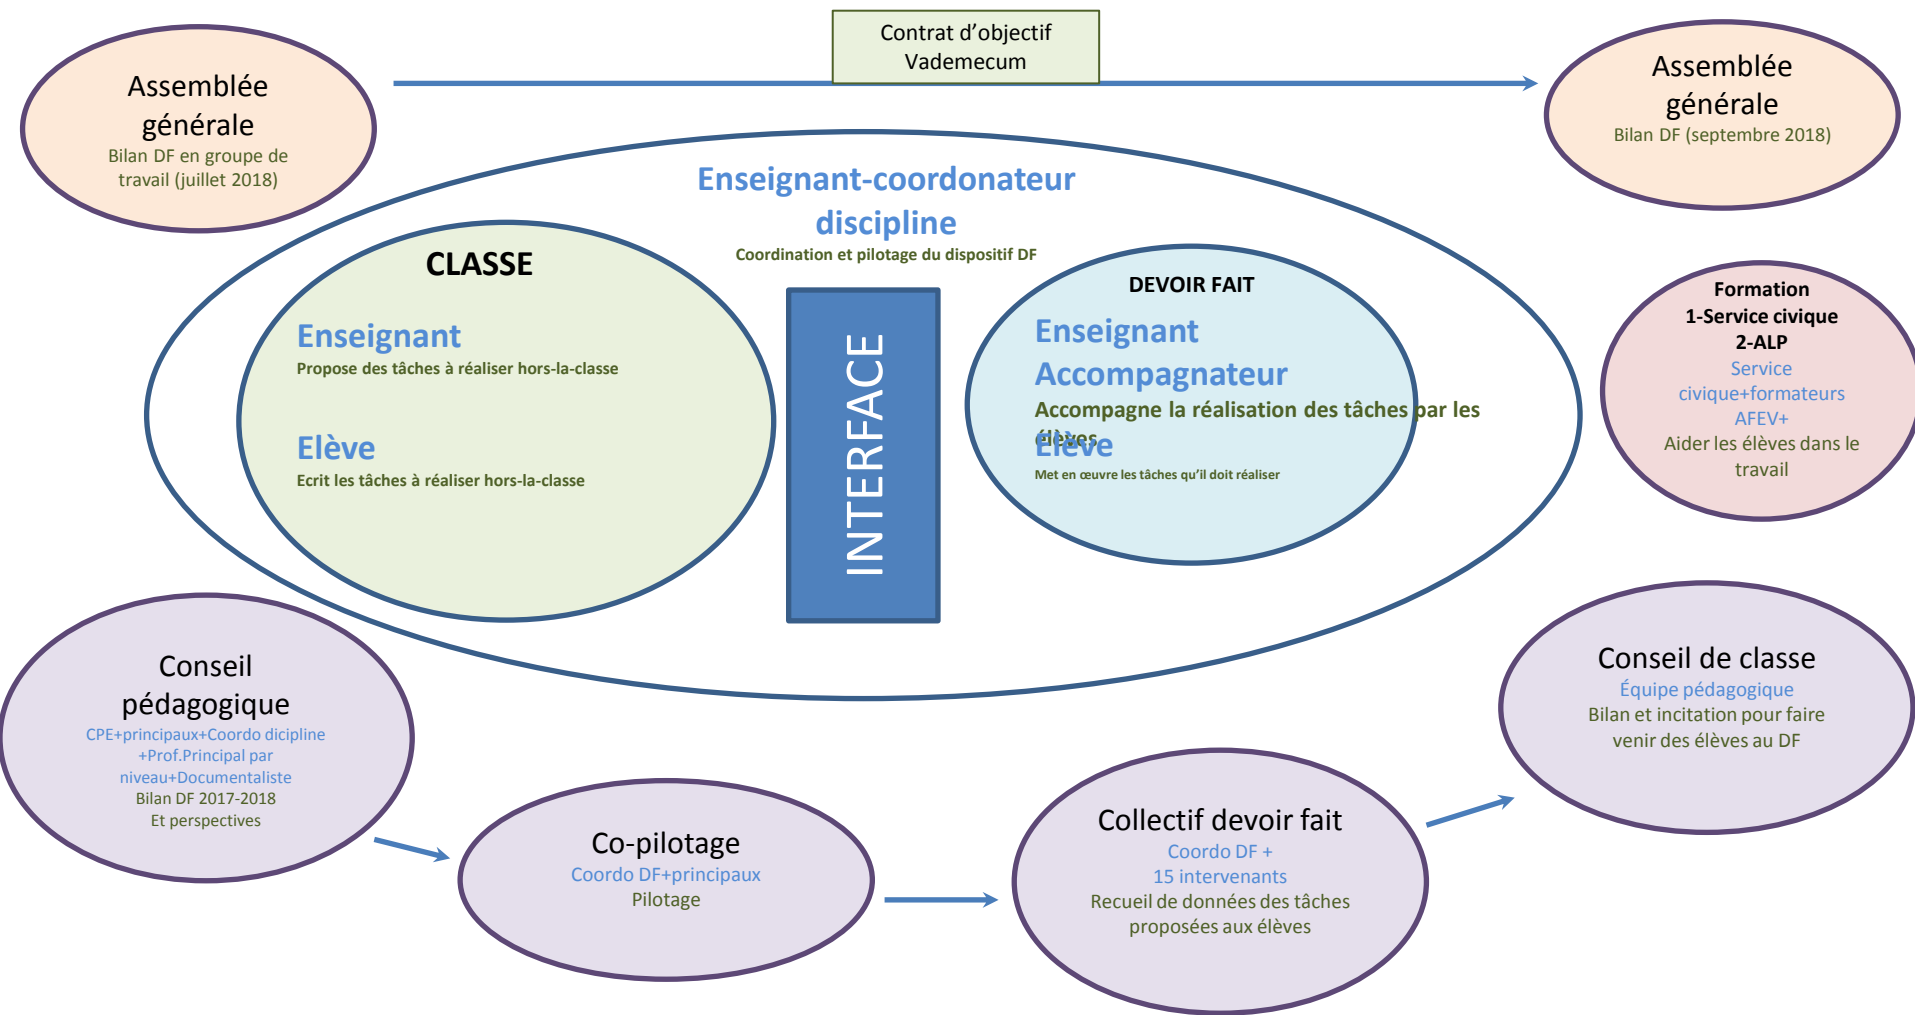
Assemblée générale
Bilan DF en groupe de travail (juillet 2018)

Contrat d'objectif
Vademecum

Assemblée générale
Bilan DF (septembre 2018)

Enseignant-coordonateur discipline
Coordination et pilotage du dispositif DF

CLASSE

Enseignant
Propose des tâches à réaliser hors-la-classe

Elève
Ecrit les tâches à réaliser hors-la-classe

INTERFACE

DEVOIR FAIT

Enseignant
Accompagnateur
Accompagne la réalisation des tâches par les élèves

Elève
Met en œuvre les tâches qu'il doit réaliser

Formation
1-Service civique
2-ALP
Service civique+formateurs
AFEV+
Aider les élèves dans le travail

Conseil pédagogique
CPE+principaux+Coordo dicipline +Prof.Principal par niveau+Documentaliste
Bilan DF 2017-2018
Et perspectives

Co-pilotage
Coordo DF+principaux
Pilotage

Collectif devoir fait
Coordo DF +
15 intervenants
Recueil de données des tâches proposées aux élèves

Conseil de classe
Équipe pédagogique
Bilan et incitation pour faire venir des élèves au DF